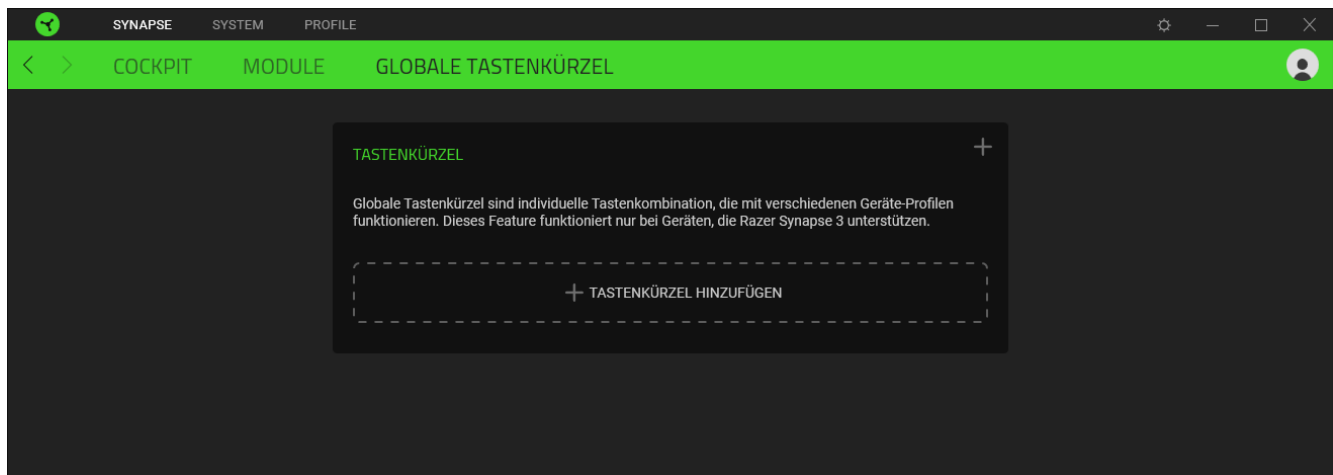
SYNAPSE SYSTEM PROFILE

COCKPIT MODULE GLOBALE TASTENKÜRZEL

TASTENKÜRZEL

Globale Tastenkürzel sind individuelle Tastenkombination, die mit verschiedenen Geräte-Profilen funktionieren. Dieses Feature funktioniert nur bei Geräten, die Razer Synapse 3 unterstützen.

+ TASTENKÜRZEL HINZUFÜGEN